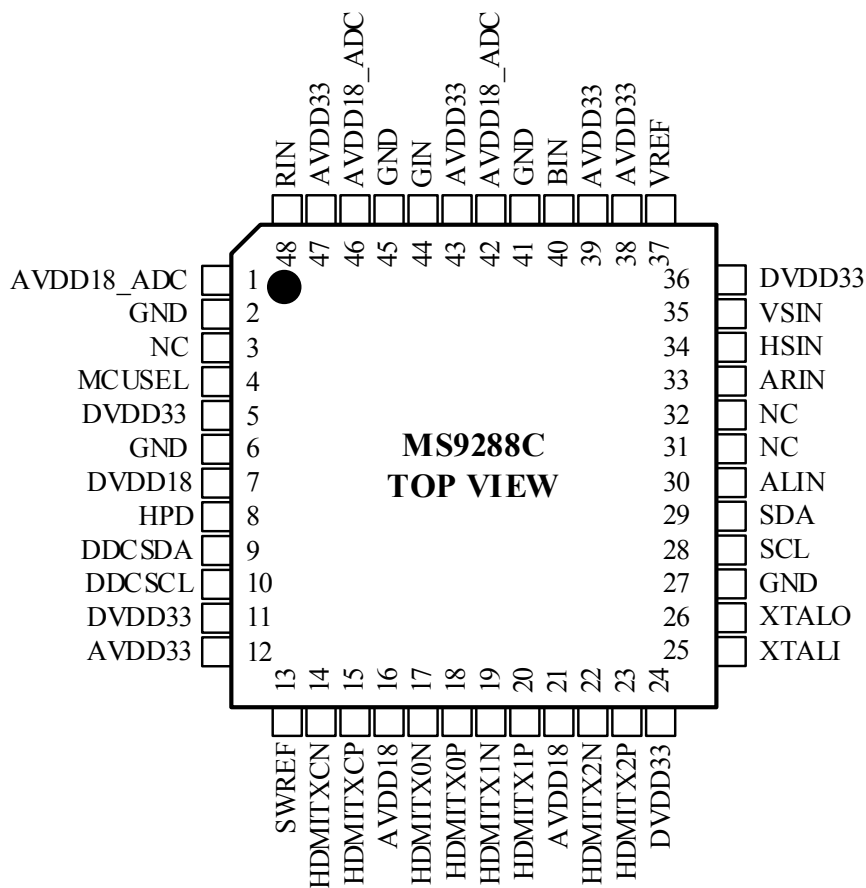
RIN AVDD33 AVDD18_ADC GND GIN AVDD33 AVDD18_ADC GND BIN AVDD33 AVDD33 VREF

48 47 46 45 44 43 42 41 40 39 38 37

AVDD18_ADC 1
GND 2
NC 3
MCUSEL 4
DVDD33 5
GND 6
DVDD18 7
HPD 8
DDCSDA 9
DDCSCL 10
DVDD33 11
AVDD33 12

36 DVDD33
35 VSIN
34 HSIN
33 ARIN
32 NC
31 NC
30 ALIN
29 SDA
28 SCL
27 GND
26 XTALO
25 XTALI

MS9288C
TOP VIEW

13 14 15 16 17 18 19 20 21 22 23 24

SWREF HDMITXCN HDMITXCP AVDD18 HDMITX0N HDMITX0P HDMITX1N HDMITX1P AVDD18 HDMITX2N HDMITX2P DVDD33